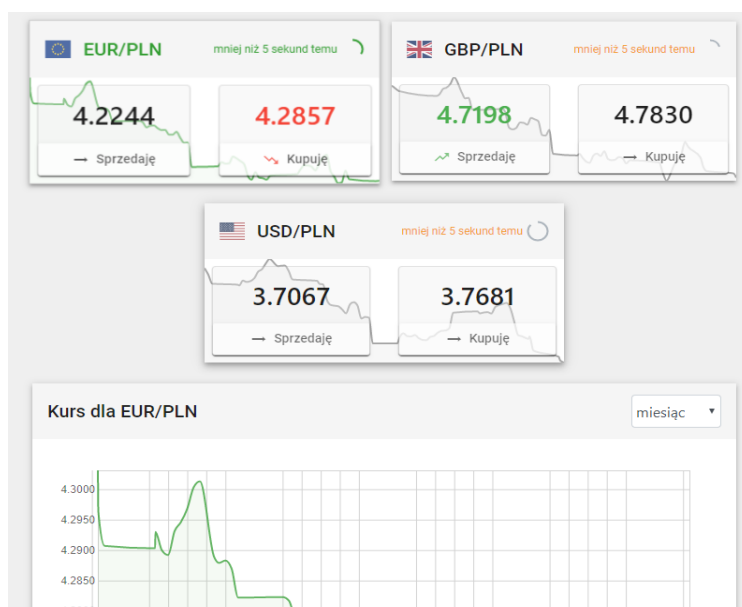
EUR/PLN
mniej niż 5 sekund temu
4.2244
Sprzedaję
4.2857
Kupuję

GBP/PLN
mniej niż 5 sekund temu
4.7198
Sprzedaję
4.7830
Kupuję

USD/PLN
mniej niż 5 sekund temu
3.7067
Sprzedaję
3.7681
Kupuję

Kurs dla EUR/PLN
miesiąc

4.3000
4.2950
4.2900
4.2850